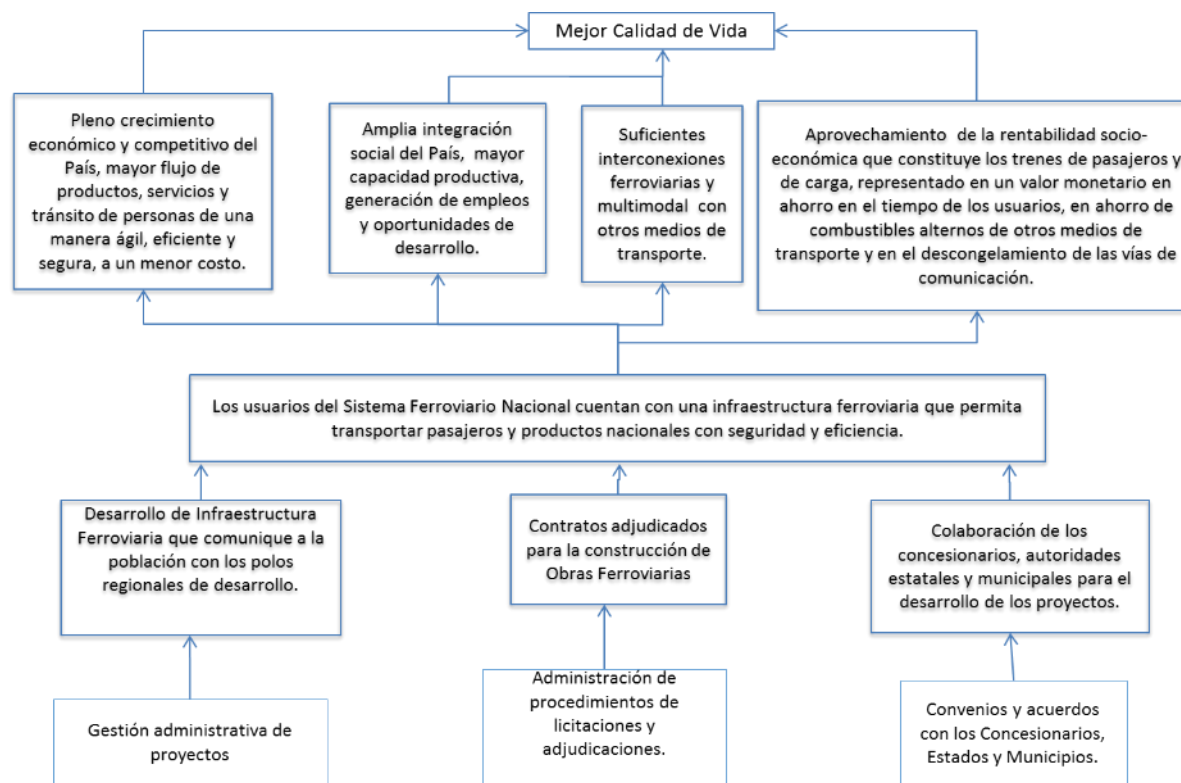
Mejor Calidad de Vida

Pleno crecimiento económico y competitivo del País, mayor flujo de productos, servicios y tránsito de personas de una manera ágil, eficiente y segura, a un menor costo.

Amplia integración social del País, mayor capacidad productiva, generación de empleos y oportunidades de desarrollo.

Suficientes interconexiones ferroviarias y multimodal con otros medios de transporte.

Aprovechamiento de la rentabilidad socio-económica que constituye los trenes de pasajeros y de carga, representado en un valor monetario en ahorro en el tiempo de los usuarios, en ahorro de combustibles alternos de otros medios de transporte y en el descongelamiento de las vías de comunicación.

Los usuarios del Sistema Ferroviario Nacional cuentan con una infraestructura ferroviaria que permita transportar pasajeros y productos nacionales con seguridad y eficiencia.

Desarrollo de Infraestructura Ferroviaria que comunique a la población con los polos regionales de desarrollo.

Contratos adjudicados para la construcción de Obras Ferroviarias

Colaboración de los concesionarios, autoridades estatales y municipales para el desarrollo de los proyectos.

Gestión administrativa de proyectos

Administración de procedimientos de licitaciones y adjudicaciones.

Convenios y acuerdos con los Concesionarios, Estados y Municipios.